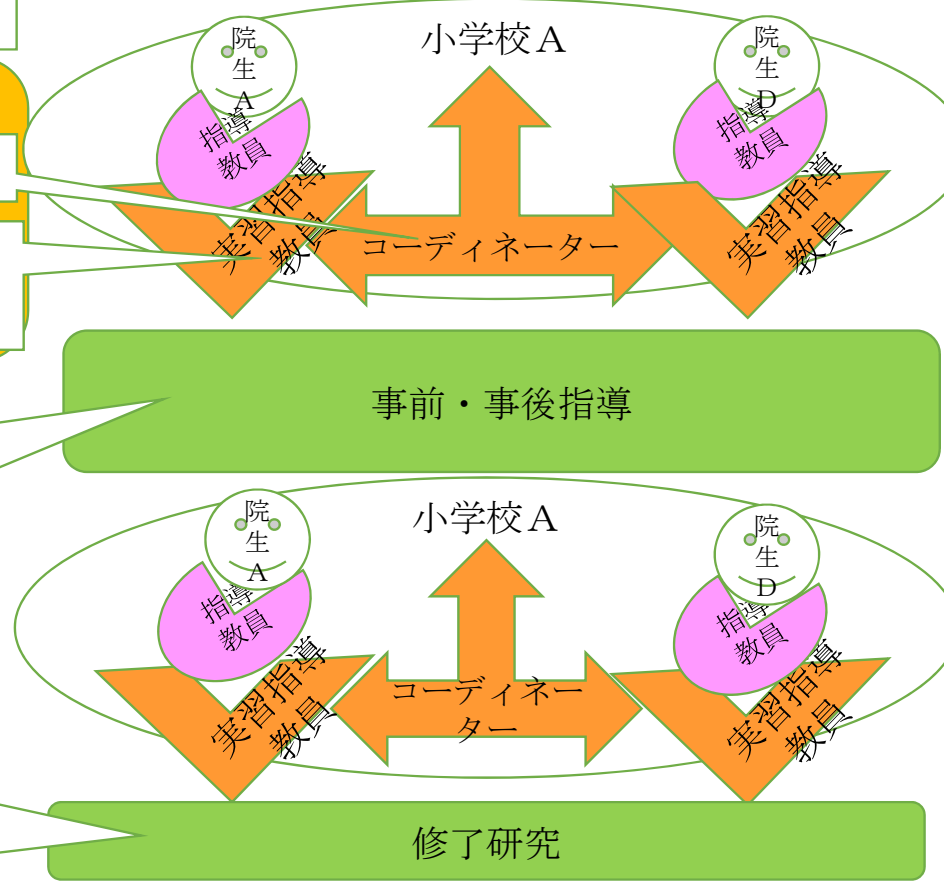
院生A

小学校A

院生D

指導教員

指導教員

実習指導教員

コーディネーター

実習指導教員

事前・事後指導

院生A

小学校A

院生D

指導教員

指導教員

実習指導教員

コーディネーター

実習指導教員

修了研究